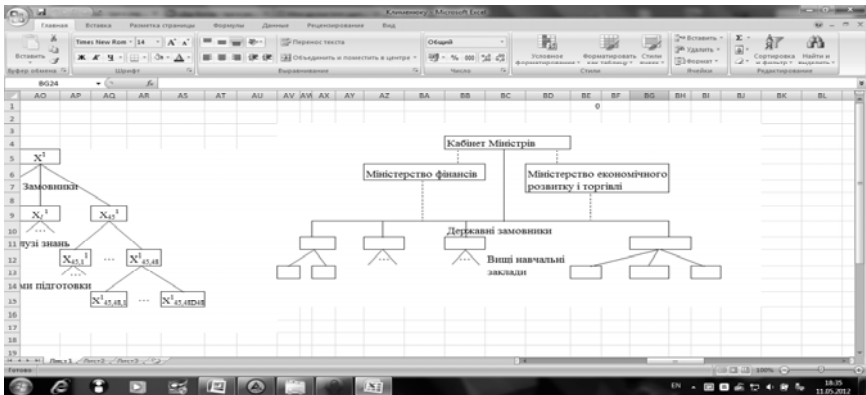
Книга1 - Microsoft Excel

Главная Вставка Разметка страницы Формулы Данные Рецензирование Вид

Вставить
Буфер обмена
Times New Rom 14 A A
Шрифт
Перенос текста
Объединить и поместить в центре
Выравнивание
Общий
% 000
Число
Условное форматирование
Форматировать как таблицу
Стили ячеек
Стили
Вставить
Удалить
Формат
Ячейки
Сортировка и фильтр
Найти и выделить
Редактирование

BG24 $f_x$

AO AP AQ AR AS AT AU AV AW AX AY AZ BA BB BC BD BE BF BG BH BI BJ BK BL

1 0
2
3
4 Кабінет Міністрів
5 $X^1$
6 Міністерство фінансів Міністерство економічного розвитку і торгівлі
7 Замовники
8
9 $X_1^1$ $X_{45}^1$
10 Державні замовники
11 галузі знань
12 $X_{45,1}^1$ ... $X^1_{45,48}$
13 Вищі навчальні заклади
14 ми підготовки
15 $X^1_{45,48,1}$ ... $X^1_{45,48Dn8}$
16
17
18
19

Лист1 Лист2 Лист3

Готово

100%

EN

18:35
11.05.2012